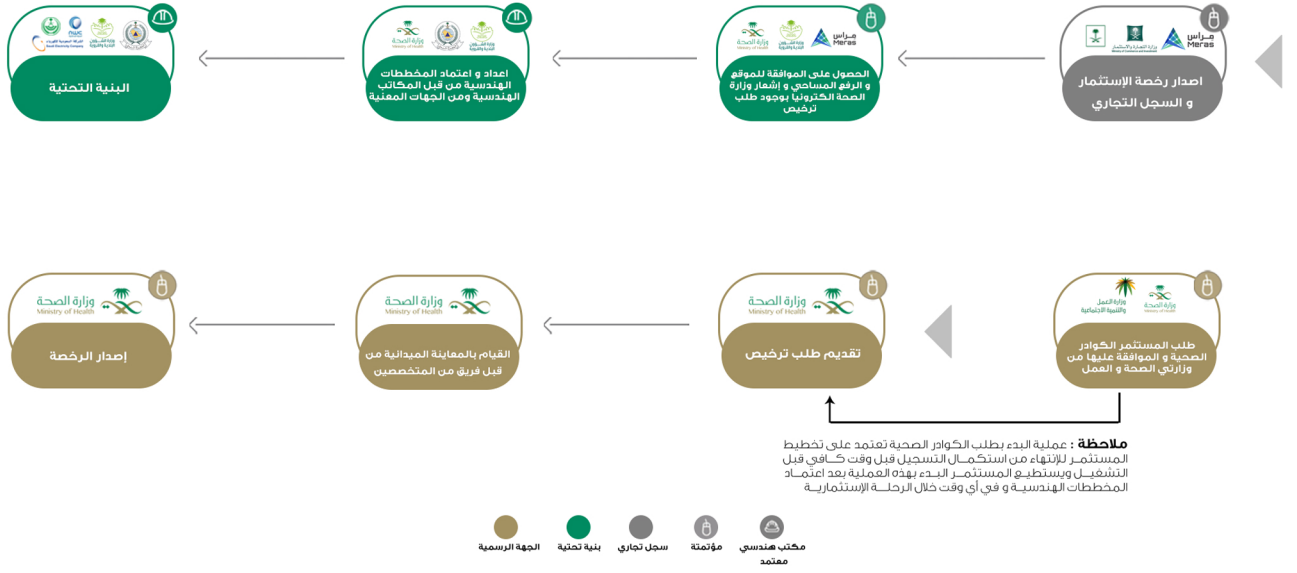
مراس Meras
وزارة التجارة والاستثمار
اصدار رخصة الإستثمار و السجل التجاري

Meras
وزارة الصحة Ministry of Health
الحصول على الموافقة للموقع و الرفع المساحي و إشعار وزارة الصحة الكترونيا بوجود طلب ترخيص

وزارة الصحة Ministry of Health
اعداد و اعتماد المخططات الهندسية من قبل المكاتب الهندسية ومن الجهات المعنية

Saudi Electricity Company
البنية التحتية

وزارة العمل والتنمية الاجتماعية
وزارة الصحة Ministry of Health
طلب المستثمر الكوادر الصحية و الموافقة عليها من وزارتي الصحة و العمل

وزارة الصحة Ministry of Health
تقديم طلب ترخيص

وزارة الصحة Ministry of Health
القيام بالمعاينة الميدانية من قبل فريق من المتخصصين

وزارة الصحة Ministry of Health
إصدار الرخصة

ملاحظة : عملية البدء بطلب الكوادر الصحية تعتمد على تخطيط المستثمر للإنتهاء من استكمال التسجيل قبل وقت كافي قبل التشغيل ويستطيع المستثمر البدء بهذه العملية بعد اعتماد المخططات الهندسية و في أي وقت خلال الرحلة الإستثمارية

مكتب هندسي معتمد
مؤتمتة
سجل تجاري
بنية تحتية
الجهة الرسمية